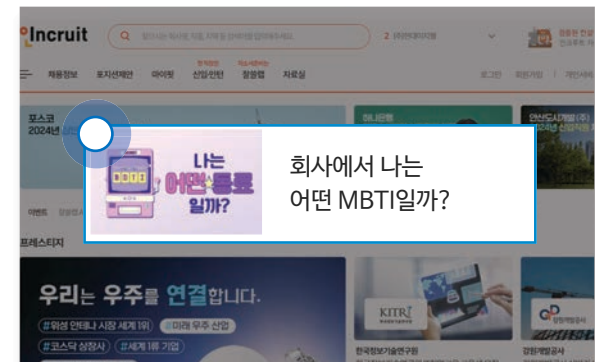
Incruit

채용정보 토지선재건 마이핏 신입인턴 잡플랩 자료실

포스코
2024년

하나은행

안산도시개발(주)
2024 신입직원

MBTI
나는 어떤 유형 일까?

회사에서 나는
어떤 MBTI일까?

프레스티지

우리는 우주를 연결합니다.
#위성 안테나 시장 세계 1위 #미래 우주 산업
#코스닥 상장사 #세계 1위 기업

KITR
한국정보기술연구원

강원개발공사